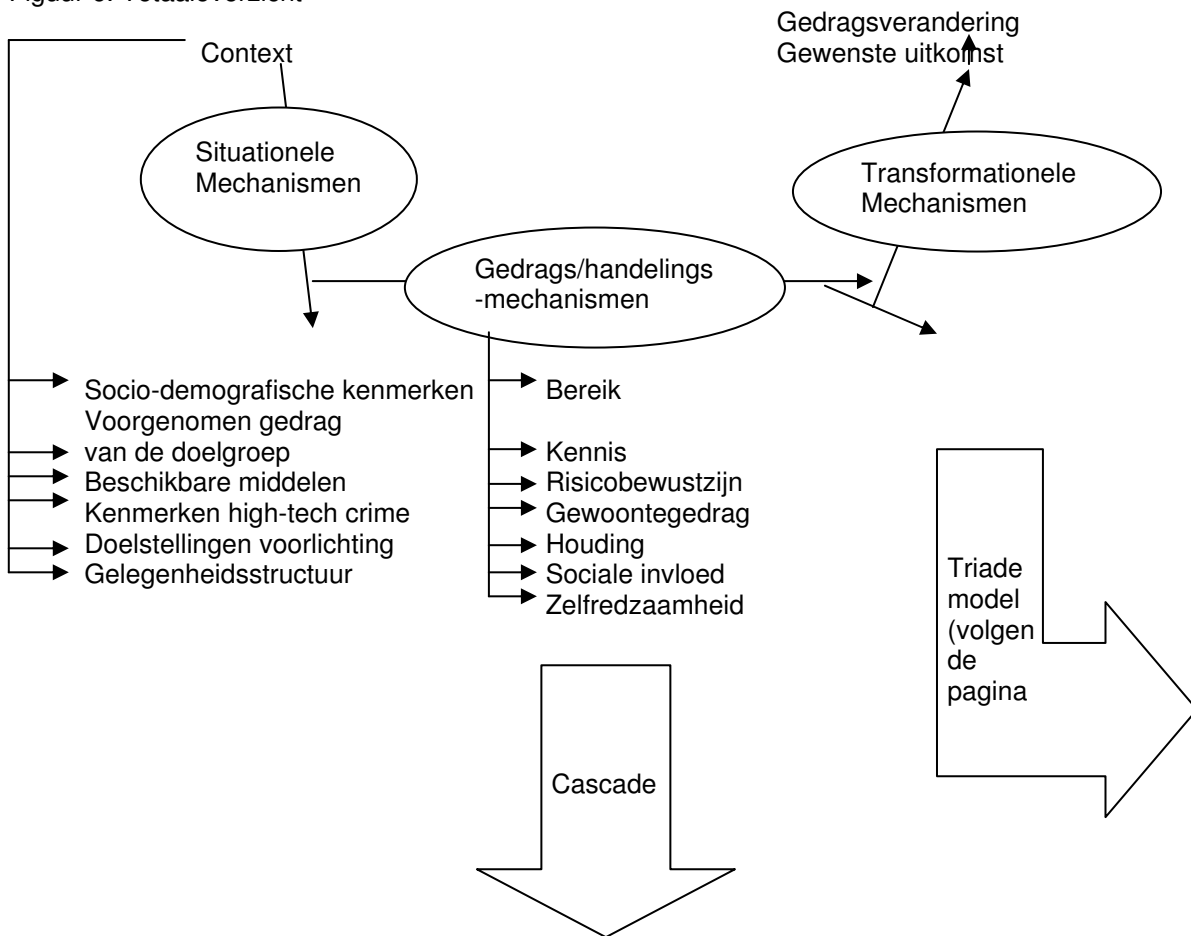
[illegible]

Gedragsverandering
Gewenste uitkomst

Context

Situationele Mechanismen

Transformationele Mechanismen

Gedrags/handelings -mechanismen

Socio-demografische kenmerken
Voorgenomen gedrag
van de doelgroep
Beschikbare middelen
Kenmerken high-tech crime
Doelstellingen voorlichting
Gelegenheidsstructuur

Bereik

Kennis
Risicobewustzijn
Gewoontegedrag
Houding
Sociale invloed
Zelfredzaamheid

Triade model (volgen de pagina

Cascade